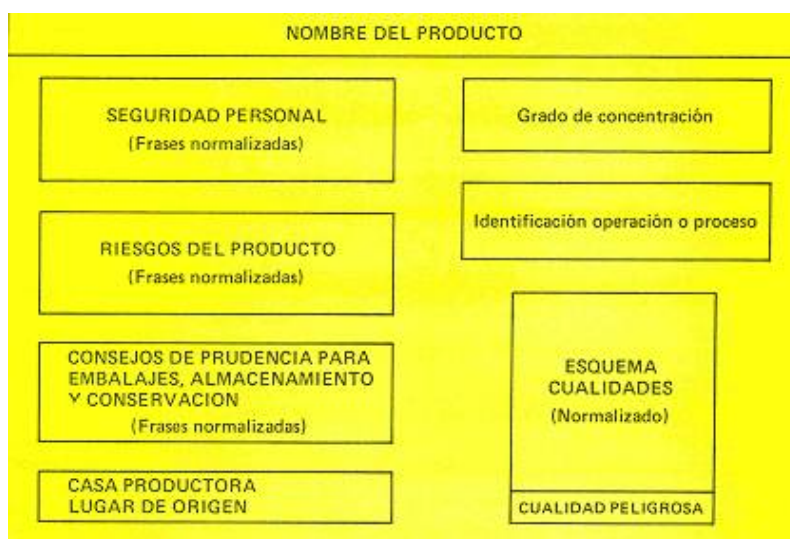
NOMBRE DEL PRODUCTO

SEGURIDAD PERSONAL
(Frases normalizadas)

RIESGOS DEL PRODUCTO
(Frases normalizadas)

CONSEJOS DE PRUDENCIA PARA EMBALAJES, ALMACENAMIENTO Y CONSERVACION
(Frases normalizadas)

CASA PRODUCTORA
LUGAR DE ORIGEN

Grado de concentración

Identificación operación o proceso

ESQUEMA
CUALIDADES
(Normalizado)

CUALIDAD PELIGROSA